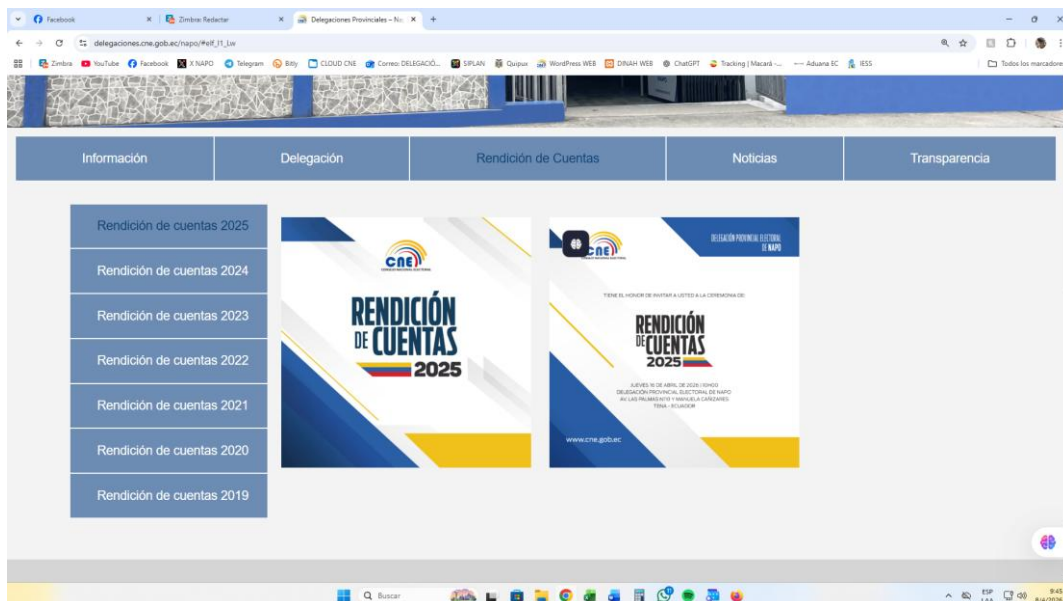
Facebook
Zimbra: Redactar
Delegaciones Provinciales – Na
delegaciones.cne.gob.ec/napo/#elf_l1_Lw
Zimbra YouTube Facebook X NAPO Telegram Bitly CLOUD CNE Correo: DELEGACIÓ... SIPLAN Quipux WordPress WEB DINAH WEB ChatGPT Tracking | Macará -... Aduana EC IESS
Todos los marcadores

Información
Delegación
Rendición de Cuentas
Noticias
Transparencia

Rendición de cuentas 2025
Rendición de cuentas 2024
Rendición de cuentas 2023
Rendición de cuentas 2022
Rendición de cuentas 2021
Rendición de cuentas 2020
Rendición de cuentas 2019

cne
CONSEJO NACIONAL ELECTORAL
RENDICIÓN DE CUENTAS
2025

cne
DELEGACIÓN PROVINCIAL ELECTORAL DE NAPO
TIENE EL HONOR DE INVITAR A USTED A LA CEREMONIA DE
RENDICIÓN DE CUENTAS
2025
JUEVES 10 DE ABRIL DE 2026 | 10H00
DELEGACIÓN PROVINCIAL ELECTORAL DE NAPO
AV. LAS PALMAS N°70 Y MANUELA CAÑIZARES
TENA - ECUADOR
www.cne.gob.ec

Buscar
ESP LAA
9:45
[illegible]